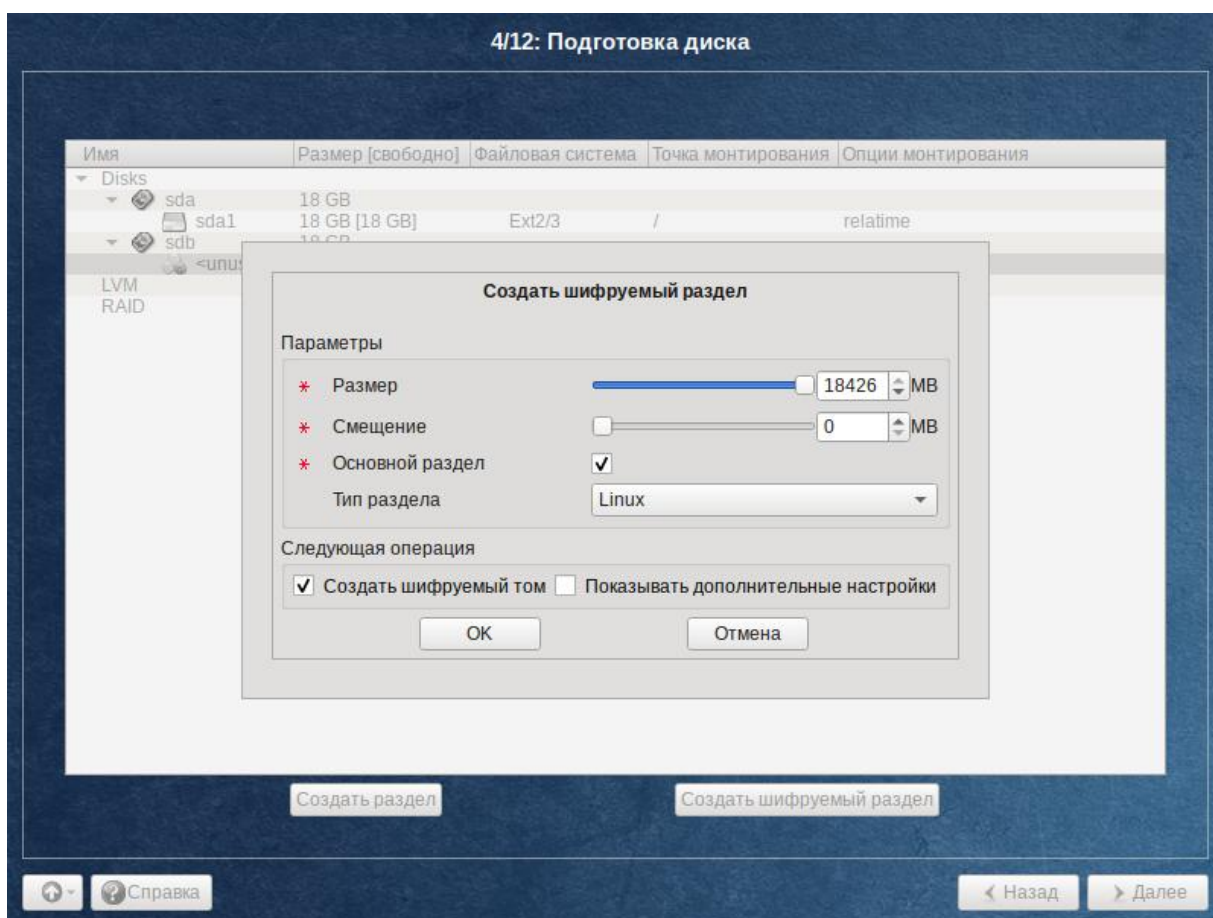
4/12: Подготовка диска

| Имя | Размер [свободно] | Файловая система | Точка монтирования | Опции монтирования |
|---|---|---|---|---|
| Disks | | | | |
| sda | 18 GB | | | |
| sda1 | 18 GB [18 GB] | Ext2/3 | / | relatime |
| sdb | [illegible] | | | |
| <unu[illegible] | | | | |
| LVM | | | | |
| RAID | | | | |

Создать шифруемый раздел

Параметры

* Размер 18426 MB

* Смещение 0 MB

* Основной раздел ✓

Тип раздела Linux

Следующая операция

✓ Создать шифруемый том Показывать дополнительные настройки

OK Отмена

Создать раздел Создать шифруемый раздел

Справка

Назад Далее